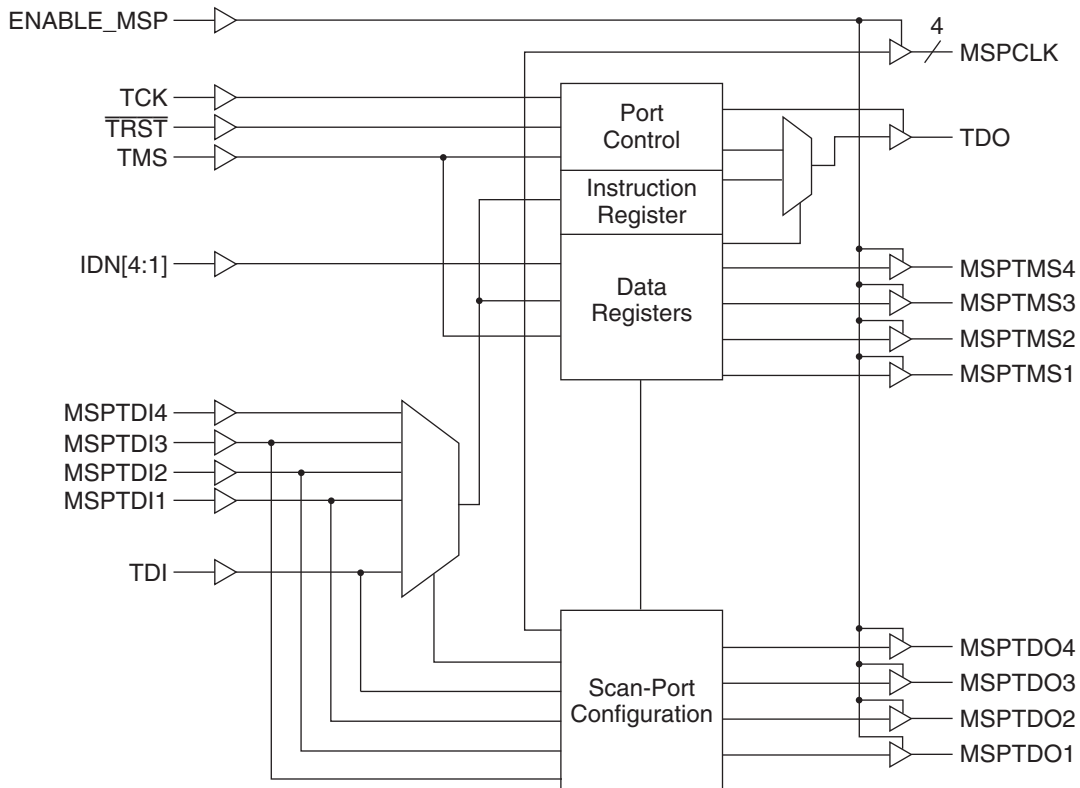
ENABLE_MSP

4

MSPCLK

TCK

$\overline{TRST}$

TMS

Port Control

TDO

Instruction Register

IDN[4:1]

Data Registers

MSPTMS4

MSPTMS3

MSPTMS2

MSPTMS1

MSPTDI4

MSPTDI3

MSPTDI2

MSPTDI1

TDI

MSPTDO4

Scan-Port Configuration

MSPTDO3

MSPTDO2

MSPTDO1